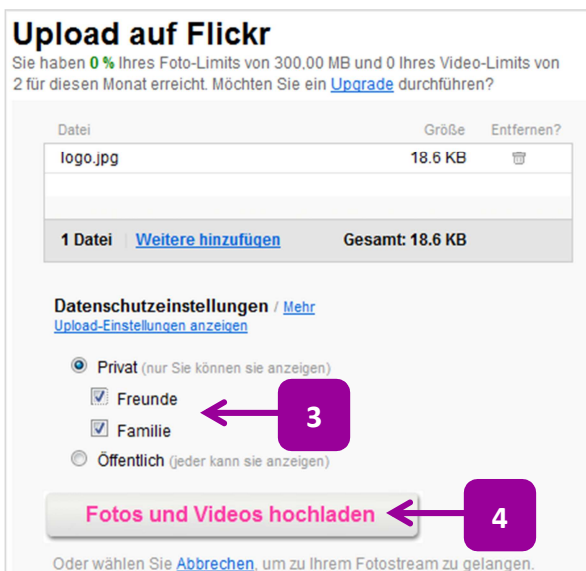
Upload auf Flickr

Sie haben 0 % Ihres Foto-Limits von 300,00 MB und 0 Ihres Video-Limits von 2 für diesen Monat erreicht. Möchten Sie ein Upgrade durchführen?

| Datei | Größe | Entfernen? |
|---|---|---|
| logo.jpg | 18.6 KB | |
| 1 Datei \| Weitere hinzufügen | Gesamt: 18.6 KB | |

Datenschutzeinstellungen / Mehr
Upload-Einstellungen anzeigen

Privat (nur Sie können sie anzeigen)
Freunde
Familie
Öffentlich (jeder kann sie anzeigen)

3

Fotos und Videos hochladen

4

Oder wählen Sie Abbrechen, um zu Ihrem Fotostream zu gelangen.